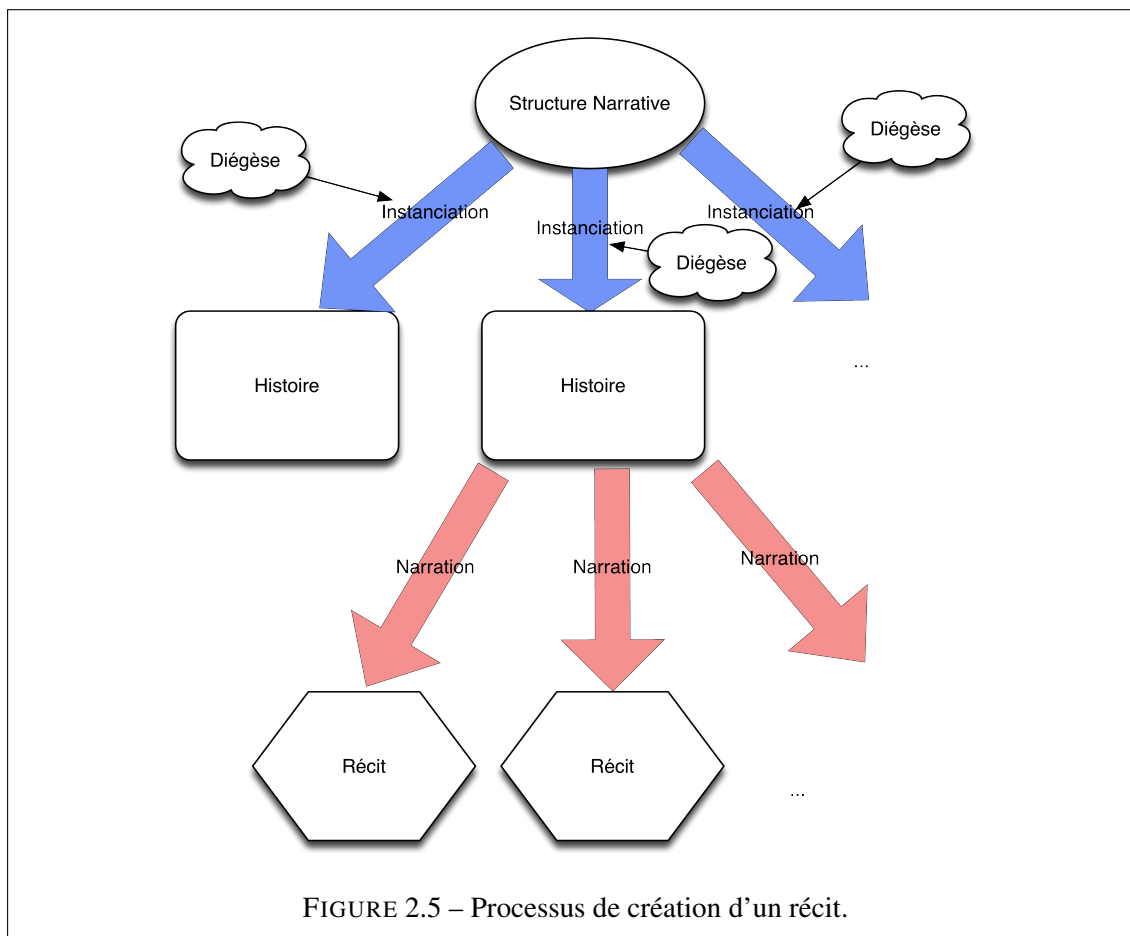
Structure Narrative

Diégèse

Diégèse

Instanciation

Instanciation

Instanciation

Diégèse

Histoire

Histoire

...

Narration

Narration

Narration

Récit

Récit

...

FIGURE 2.5 – Processus de création d'un récit.